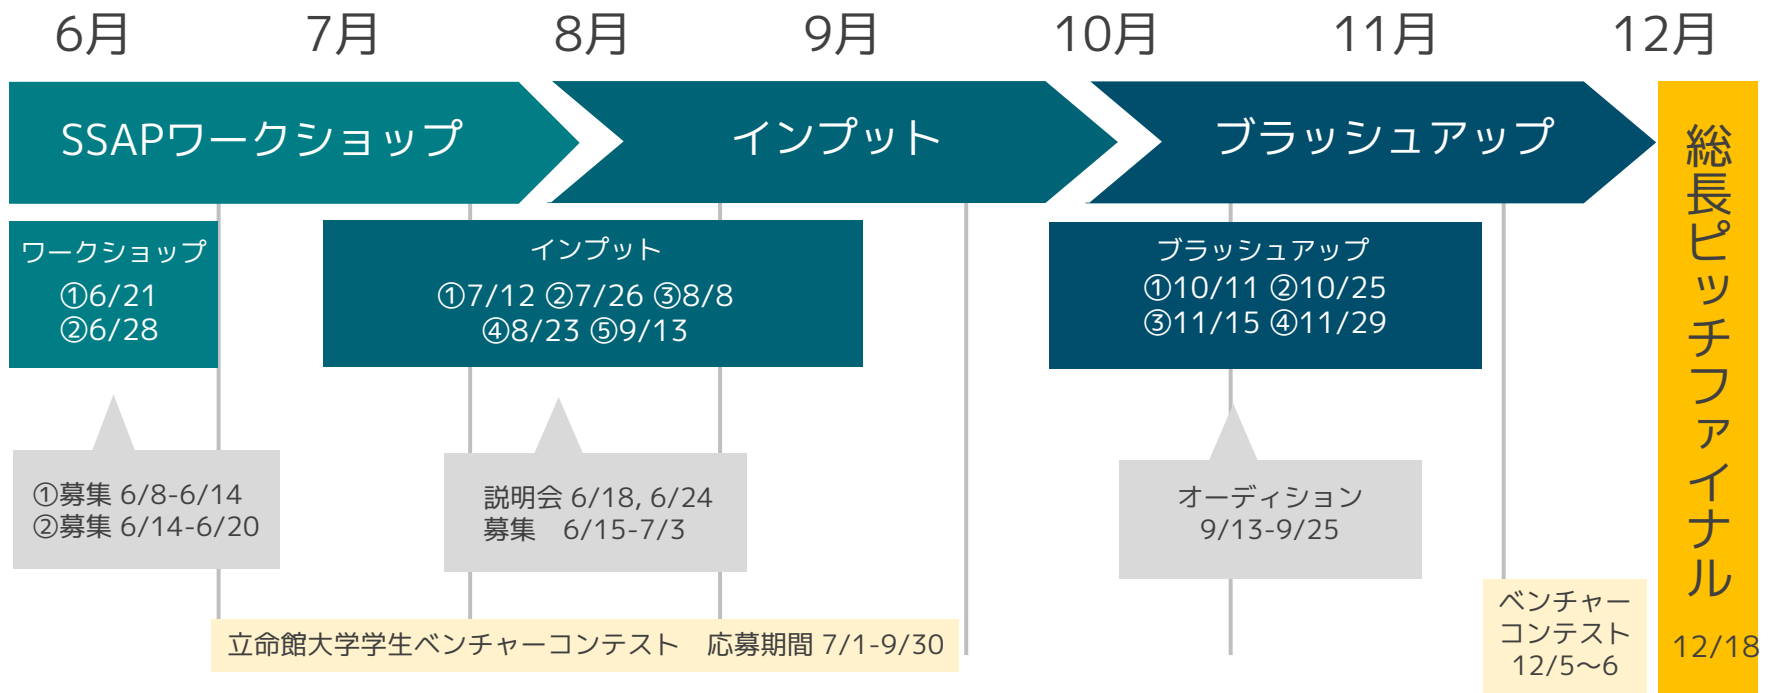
6月 7月 8月 9月 10月 11月 12月

SSAPワークショップ

インプット

ブラッシュアップ

総長ピッチファイナル

12/18

ワークショップ
①6/21
②6/28

インプット
①7/12 ②7/26 ③8/8
④8/23 ⑤9/13

ブラッシュアップ
①10/11 ②10/25
③11/15 ④11/29

①募集 6/8-6/14
②募集 6/14-6/20

説明会 6/18, 6/24
募集 6/15-7/3

オーディション
9/13-9/25

ベンチャーコンテスト
12/5〜6

立命館大学学生ベンチャーコンテスト 応募期間 7/1-9/30